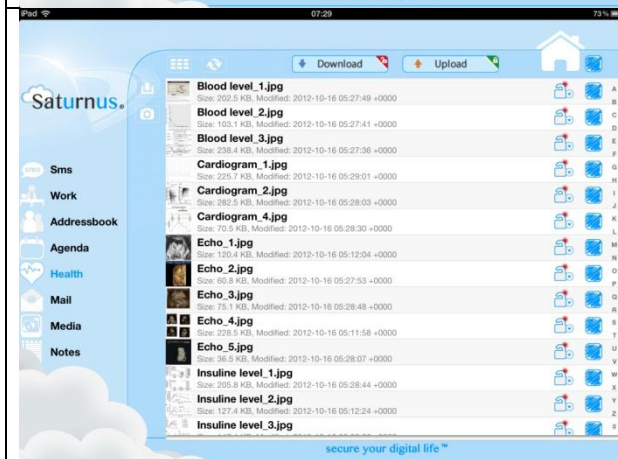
iPad
07:29
73 %

Download
Upload

Saturnus.

Sms
Work
Addressbook
Agenda
Health
Mail
Media
Notes

Blood level_1.jpg
Size: 202.5 KB, Modified: 2012-10-16 05:27:49 +0000
Blood level_2.jpg
Size: 103.1 KB, Modified: 2012-10-16 05:27:41 +0000
Blood level_3.jpg
Size: 238.4 KB, Modified: 2012-10-16 05:27:36 +0000
Cardiogram_1.jpg
Size: 225.7 KB, Modified: 2012-10-16 05:29:01 +0000
Cardiogram_2.jpg
Size: 282.5 KB, Modified: 2012-10-16 05:28:03 +0000
Cardiogram_4.jpg
Size: 70.5 KB, Modified: 2012-10-16 05:28:30 +0000
Echo_1.jpg
Size: 120.4 KB, Modified: 2012-10-16 05:12:04 +0000
Echo_2.jpg
Size: 60.8 KB, Modified: 2012-10-16 05:27:53 +0000
Echo_3.jpg
Size: 75.1 KB, Modified: 2012-10-16 05:28:48 +0000
Echo_4.jpg
Size: 228.5 KB, Modified: 2012-10-16 05:11:58 +0000
Echo_5.jpg
Size: 36.5 KB, Modified: 2012-10-16 05:28:07 +0000
Insuline level_1.jpg
Size: 205.8 KB, Modified: 2012-10-16 05:28:44 +0000
Insuline level_2.jpg
Size: 127.4 KB, Modified: 2012-10-16 05:12:24 +0000
Insuline level_3.jpg
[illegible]

A B C D E F G H I J K L M N O P Q R S T U V W X Y Z #

secure your digital life ™